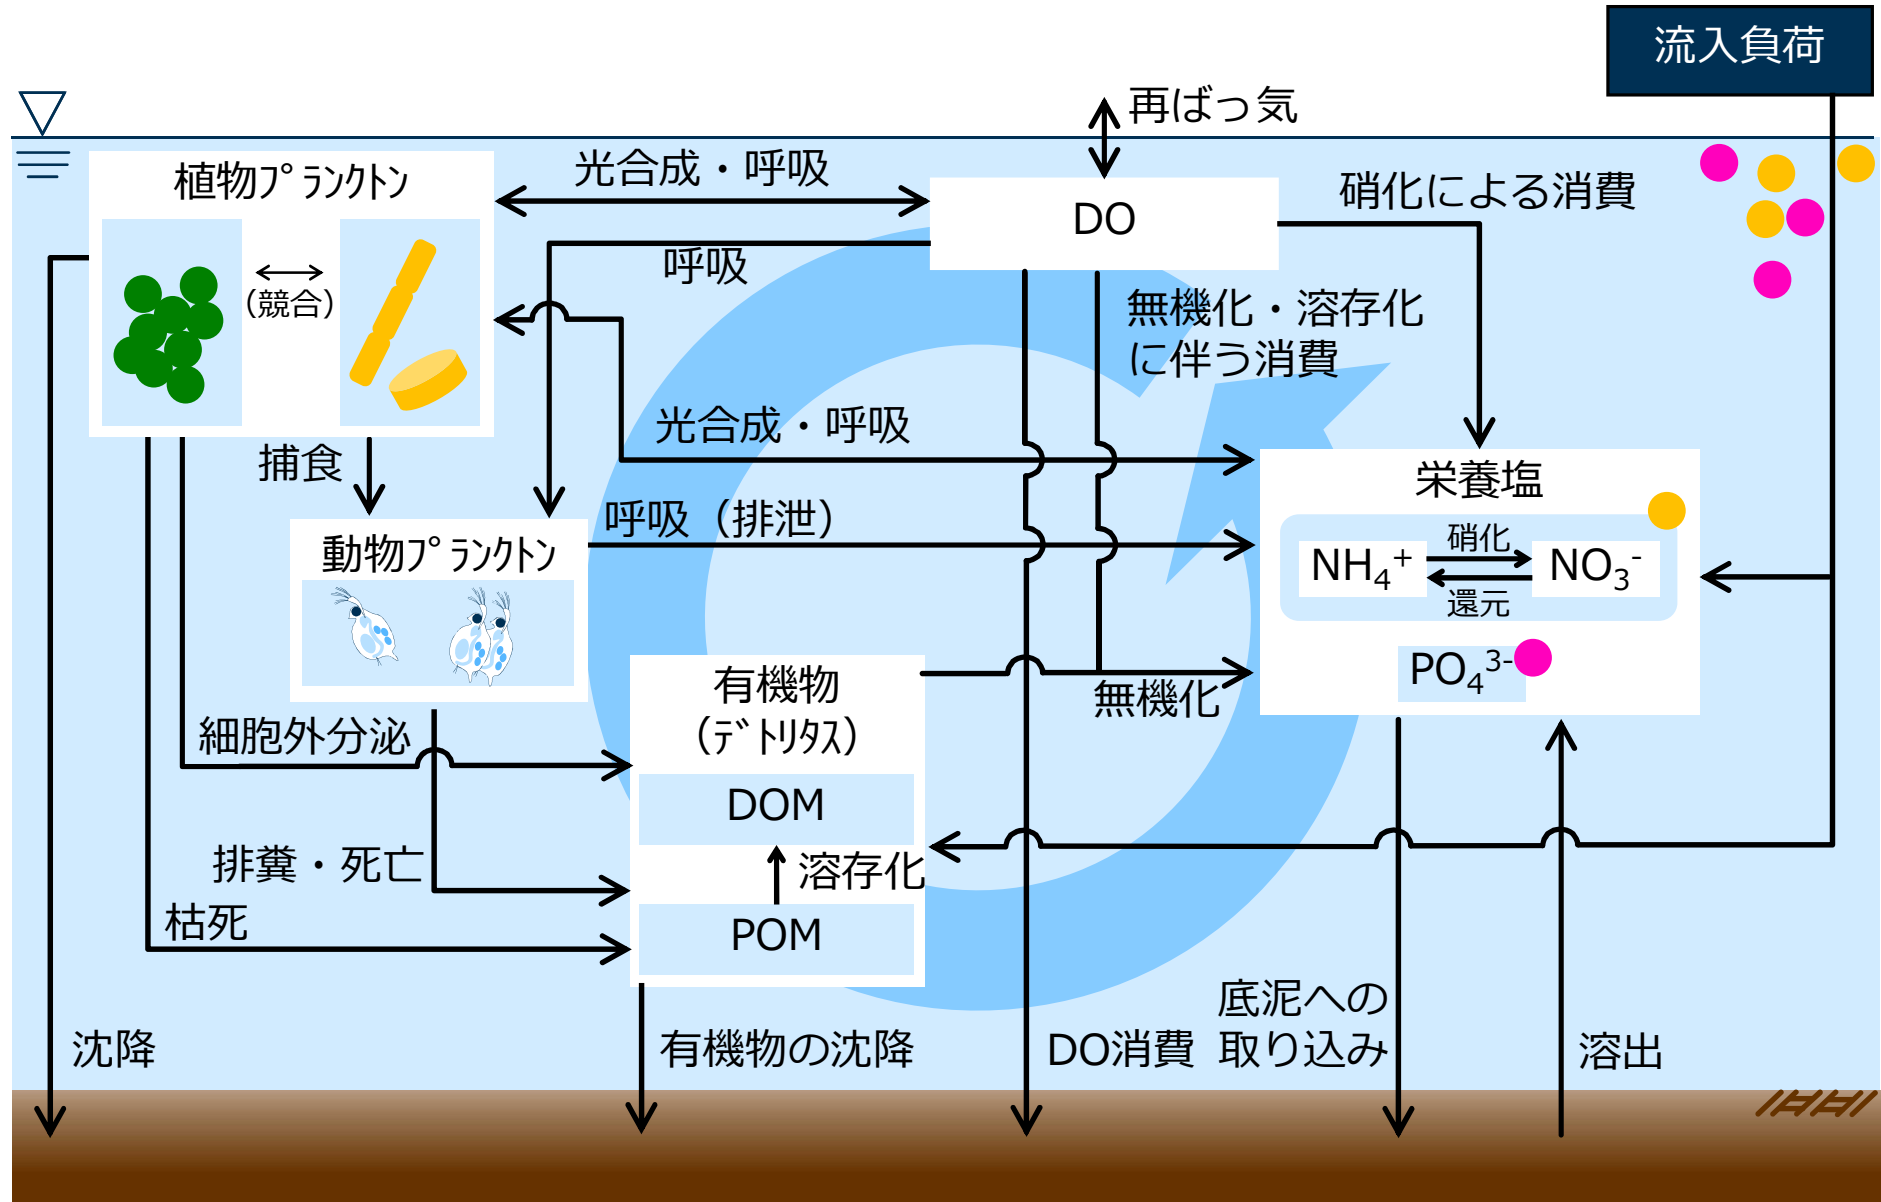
流入負荷

再ばっ気

植物プランクトン

(競合)

光合成・呼吸

DO

硝化による消費

呼吸

無機化・溶存化に伴う消費

光合成・呼吸

捕食

栄養塩

動物プランクトン

呼吸（排泄）

$NH_4^+$ 硝化 $NO_3^-$ 還元

$PO_4^{3-}$

有機物（デトリタス）

無機化

細胞外分泌

DOM

排糞・死亡

溶存化

枯死

POM

沈降

有機物の沈降

DO消費

底泥への取り込み

溶出